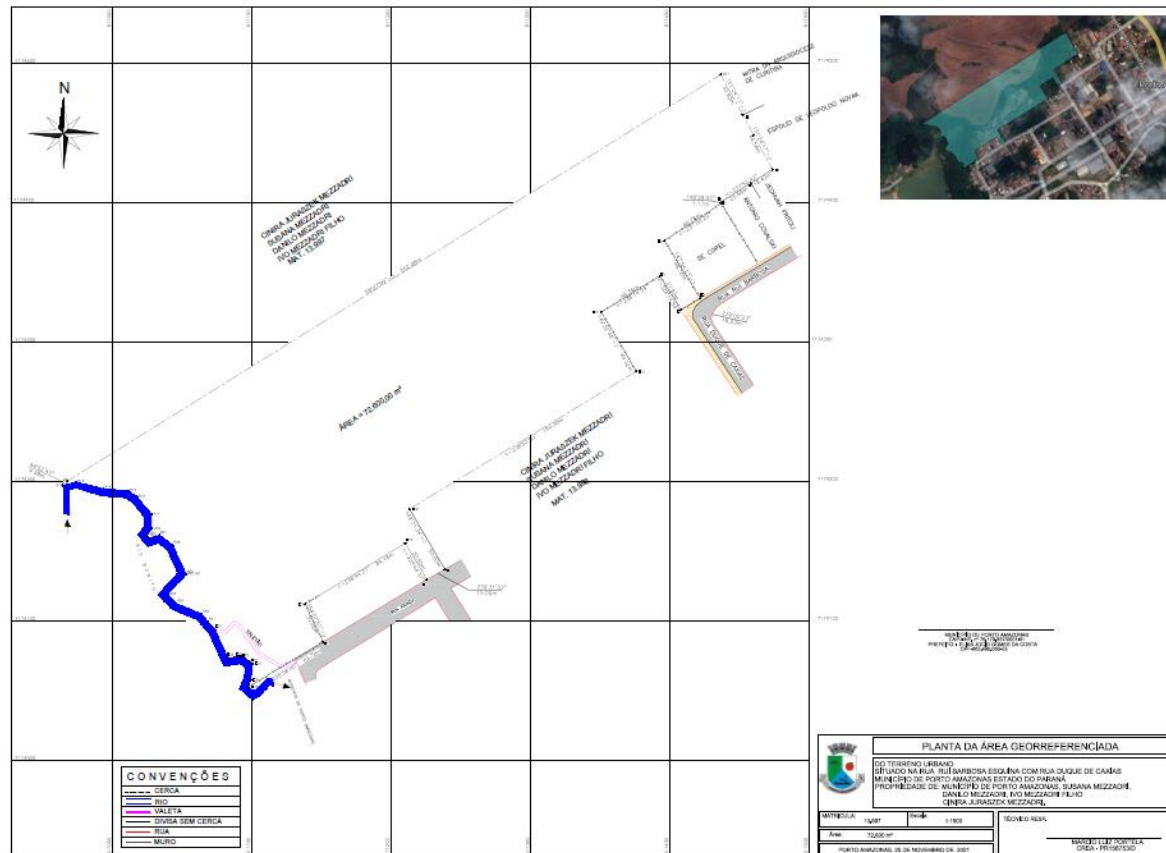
N

MITRA DA ARQUIDIOCESE DE CURITIBA

ESPOLIO DE LEOPOLDO NOVAK

CINIRA JURASZEK MEZZADRI
SUSANA MEZZADRI
DANILO MEZZADRI
IVO MEZZADRI FILHO
MAT. 15.997

BENJAMIN PINTOLI

ANTONIO CORADIN

SE COPEL

RUA RUI BARBOSA

RUA DUQUE DE CAXIAS

ÁREA = 72.600,00 m²

CINIRA JURASZEK MEZZADRI
SUSANA MEZZADRI
DANILO MEZZADRI
IVO MEZZADRI FILHO
MAT. 15.997

MUNICÍPIO DE PORTO AMAZONAS
PREFEITO - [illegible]

CONVENÇÕES
CERCA
RIO
VALETA
DIVISA SEM CERCA
RUA
MURO

PLANTA DA ÁREA GEORREFERENCIADA

DO TERRENO URBANO
SITUADO NA RUA RUI BARBOSA ESQUINA COM RUA DUQUE DE CAXIAS
MUNICÍPIO DE PORTO AMAZONAS ESTADO DO PARANÁ
PROPRIEDADE DE: MUNICÍPIO DE PORTO AMAZONAS, SUSANA MEZZADRI, DANILO MEZZADRI, IVO MEZZADRI FILHO
CINIRA JURASZEK MEZZADRI.

MATRÍCULA: 15.997
Escala: 1:1500
Área: 72.600 m²
TÉCNICO RESP.
MARCIO LUIZ PORTELA
CREA - PR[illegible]
PORTO AMAZONAS, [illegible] DE NOVEMBRO DE 2021